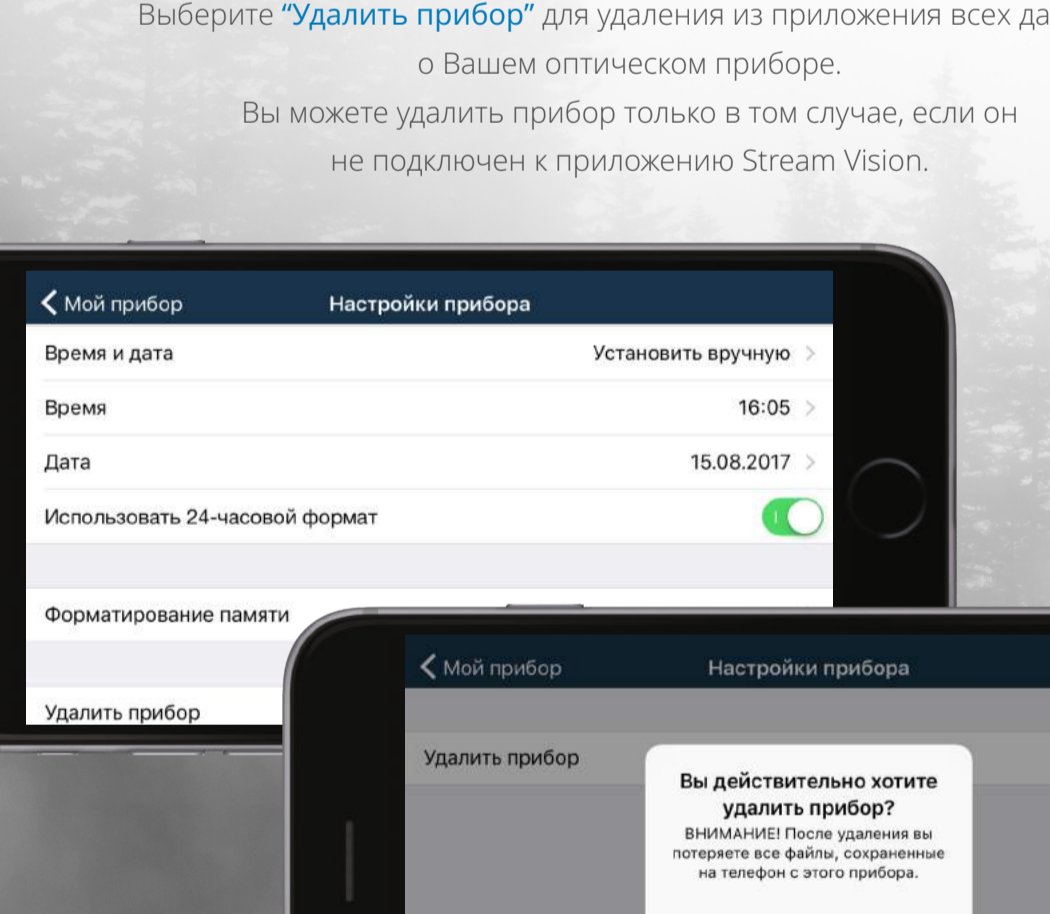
Выберите "Удалить прибор" для удаления из приложения всех да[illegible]
о Вашем оптическом приборе.
Вы можете удалить прибор только в том случае, если он не подключен к приложению Stream Vision.

Мой прибор
Настройки прибора
Время и дата
Установить вручную
Время
16:05
Дата
15.08.2017
Использовать 24-часовой формат
Форматирование памяти
Удалить прибор

Мой прибор
Настройки прибора
Удалить прибор
Вы действительно хотите удалить прибор?
ВНИМАНИЕ! После удаления вы потеряете все файлы, сохраненные на телефон с этого прибора.